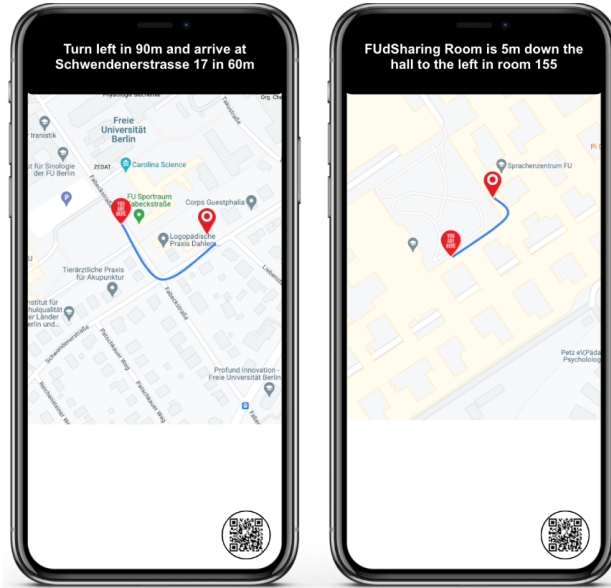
Turn left in 90m and arrive at Schwendenerstrasse 17 in 60m

Psychologie Sekretariat
Fabeckstraße
Org. Ch
r Iranistik
Freie Universität Berlin
für Sinologie der FU Berlin
ZEDAT
Carolina Science
Fabeckstraße
FU Sportraum Fabeckstraße
YOU ARE HERE
Corps Guestphalia
Logopädische Praxis Dahlem
Tierärztliche Praxis für Akupunktur
Institut für Schulqualität der Länder Berlin und
Schwendenerstraße
Fabeckstraße
Pacelliallee
Pacelliallee Weg
Profund Innovation - Freie Universität Berlin
Rheinbabenallee
Pacelliallee Weg

FUdSharing Room is 5m down the hall to the left in room 155

Sprachenzentrum FU
Pi
YOU ARE HERE
Petz eV/Päda Psychologie